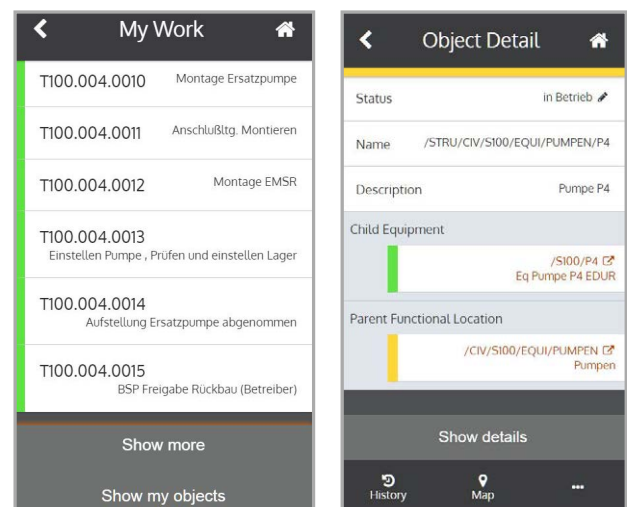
My Work

T100.004.0010 Montage Ersatzpumpe

T100.004.0011 Anschlußltg. Montieren

T100.004.0012 Montage EMSR

T100.004.0013 Einstellen Pumpe , Prüfen und einstellen Lager

T100.004.0014 Aufstellung Ersatzpumpe abgenommen

T100.004.0015 BSP Freigabe Rückbau (Betreiber)

Show more

Show my objects

Object Detail

Status in Betrieb

Name /STRU/CIV/S100/EQUI/PUMPEN/P4

Description Pumpe P4

Child Equipment

/S100/P4
Eq Pumpe P4 EDUR

Parent Functional Location

/CIV/S100/EQUI/PUMPEN
Pumpen

Show details

History Map ...